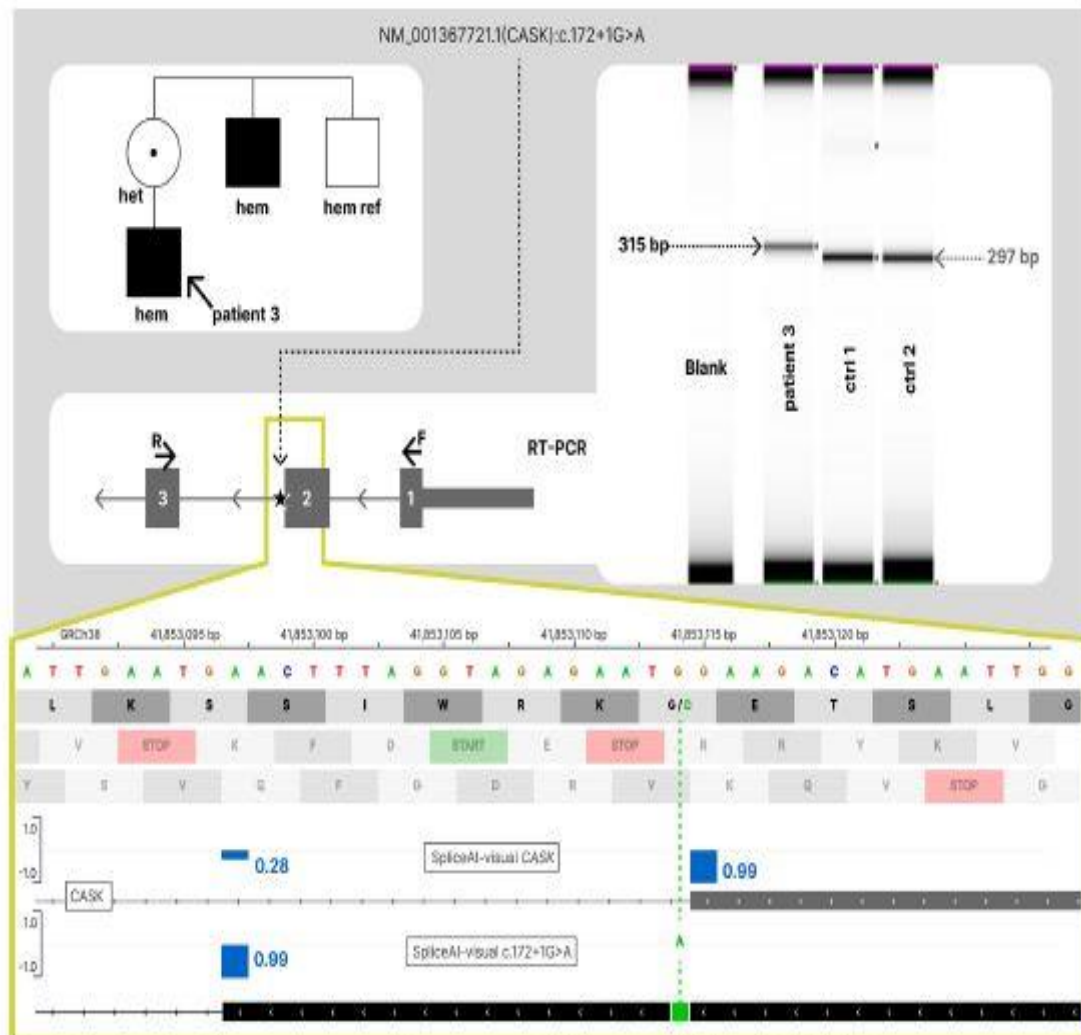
NM_001367721.1(CASK):c.172+1G>A

het

hem

hem ref

hem

patient 3

315 bp

297 bp

Blank

patient 3

ctrl 1

ctrl 2

R

F

RT-PCR

3

2

1

GRCh38

41,853,095 bp

41,853,100 bp

41,853,105 bp

41,853,110 bp

41,853,115 bp

41,853,120 bp

A T T G A A T G A A C T T T A G G T A G A G A A T G G A A G A C A T G A A T T G G

| L | K | S | S | I | W | R | K | G/D | E | T | S | L | G |
|---|---|---|---|---|---|---|---|---|---|---|---|---|---|

| V | STOP | K | F | D | START | E | STOP | R | R | Y | K | V |
|---|---|---|---|---|---|---|---|---|---|---|---|---|

| Y | S | V | G | F | G | D | R | V | K | Q | V | STOP | G |
|---|---|---|---|---|---|---|---|---|---|---|---|---|---|

1.0

-1.0

0.28

SpliceAI-visual CASK

0.99

CASK

1.0

-1.0

0.99

SpliceAI-visual c.172+1G>A

A